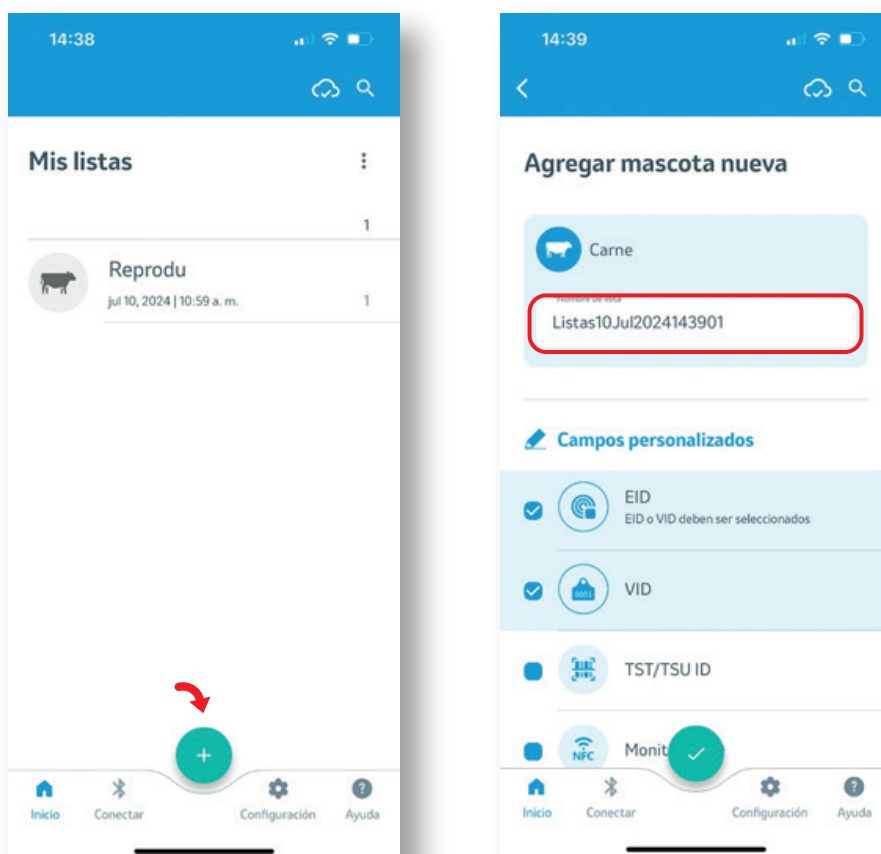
14:38

Mis listas

1

Reprodu
jul 10, 2024 | 10:59 a. m.
1

+

Inicio
Conectar
Configuración
Ayuda

14:39

Agregar mascota nueva

Carne

Nombre de lista
Listas10Jul2024143901

Campos personalizados

EID
EID o VID deben ser seleccionados

VID

TST/TSU ID

NFC
Monit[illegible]

Inicio
Conectar
Configuración
Ayuda